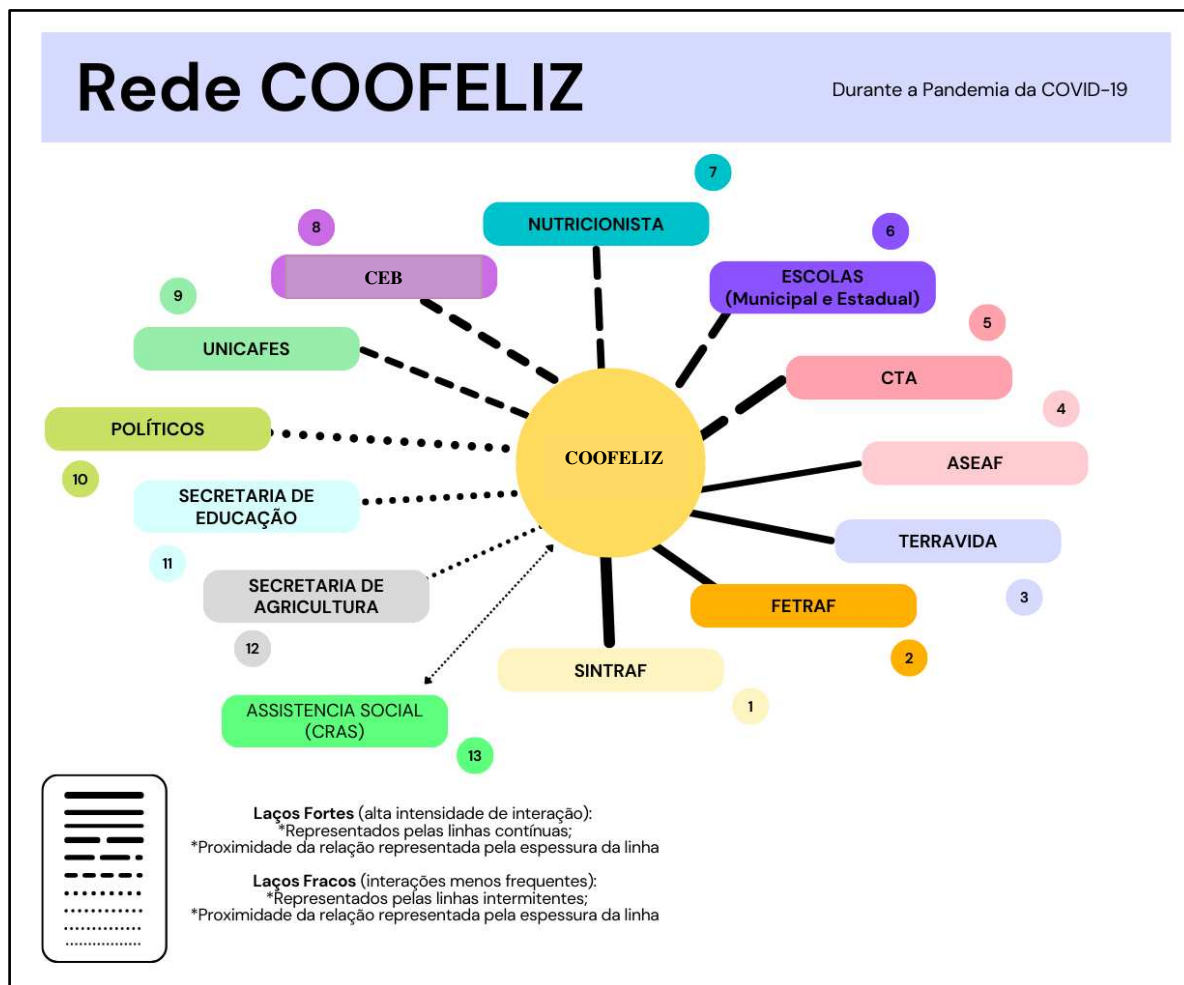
Rede COOFELIZ

Durante a Pandemia da COVID-19

7
NUTRICIONISTA

8
CEB

6
ESCOLAS (Municipal e Estadual)

9
UNICAFES

5
CTA

4

POLÍTICOS

COOFELIZ

ASEAF

10

SECRETARIA DE EDUCAÇÃO

TERRAVIDA

11

SECRETARIA DE AGRICULTURA

3

FETRAF

12

2

SINTRAF

1

ASSISTENCIA SOCIAL (CRAS)

13

**Laços Fortes** (alta intensidade de interação):
*Representados pelas linhas contínuas;
*Proximidade da relação representada pela espessura da linha

**Laços Fracos** (interações menos frequentes):
*Representados pelas linhas intermitentes;
*Proximidade da relação representada pela espessura da linha